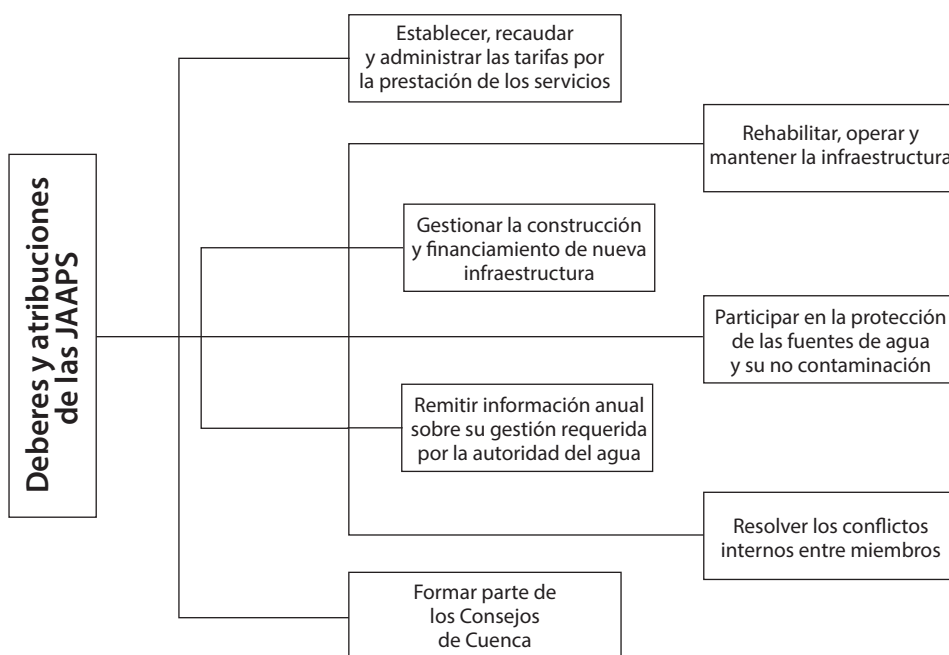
Deberes y atribuciones de las JAAPS

Establecer, recaudar y administrar las tarifas por la prestación de los servicios

Rehabilitar, operar y mantener la infraestructura

Gestionar la construcción y financiamiento de nueva infraestructura

Participar en la protección de las fuentes de agua y su no contaminación

Remitir información anual sobre su gestión requerida por la autoridad del agua

Resolver los conflictos internos entre miembros

Formar parte de los Consejos de Cuenca